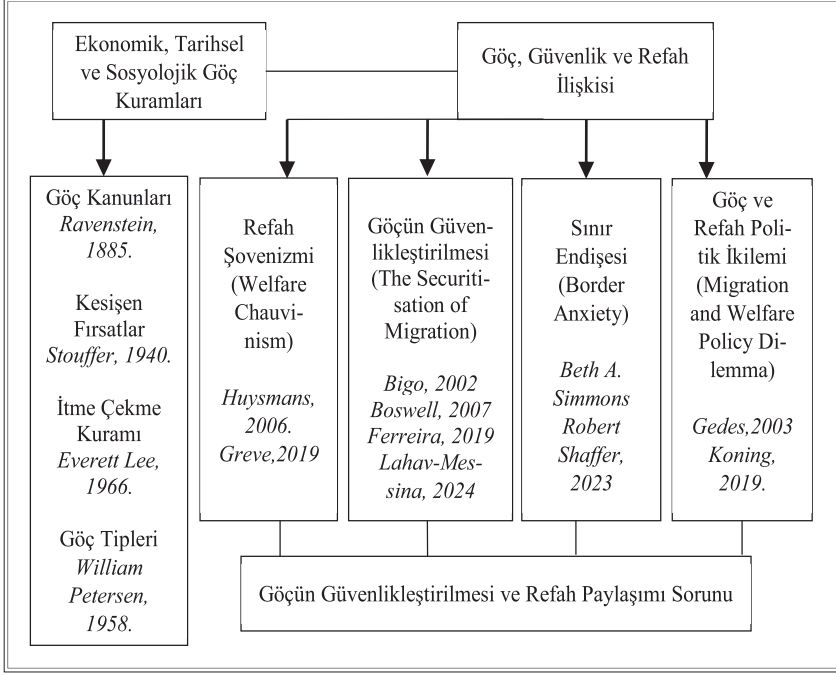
Ekonomik, Tarihsel ve Sosyolojik Göç Kuramları

Göç, Güvenlik ve Refah İlişkisi

Göç Kanunları
*Ravenstein, 1885.*

Kesişen Fırsatlar
*Stouffer, 1940.*

İtme Çekme Kuramı
*Everett Lee, 1966.*

Göç Tipleri
*William Petersen, 1958.*

Refah Şovenizmi (Welfare Chauvinism)

*Huysmans, 2006.*
*Greve,2019*

Göçün Güvenlikleştirilmesi (The Securitisation of Migration)

*Bigo, 2002*
*Boswell, 2007*
*Ferreira, 2019*
*Lahav-Messina, 2024*

Sınır Endişesi (Border Anxiety)

*Beth A. Simmons*
*Robert Shaffer, 2023*

Göç ve Refah Politik İkilemi (Migration and Welfare Policy Dilemma)

*Gedes,2003*
*Koning, 2019.*

Göçün Güvenlikleştirilmesi ve Refah Paylaşımı Sorunu